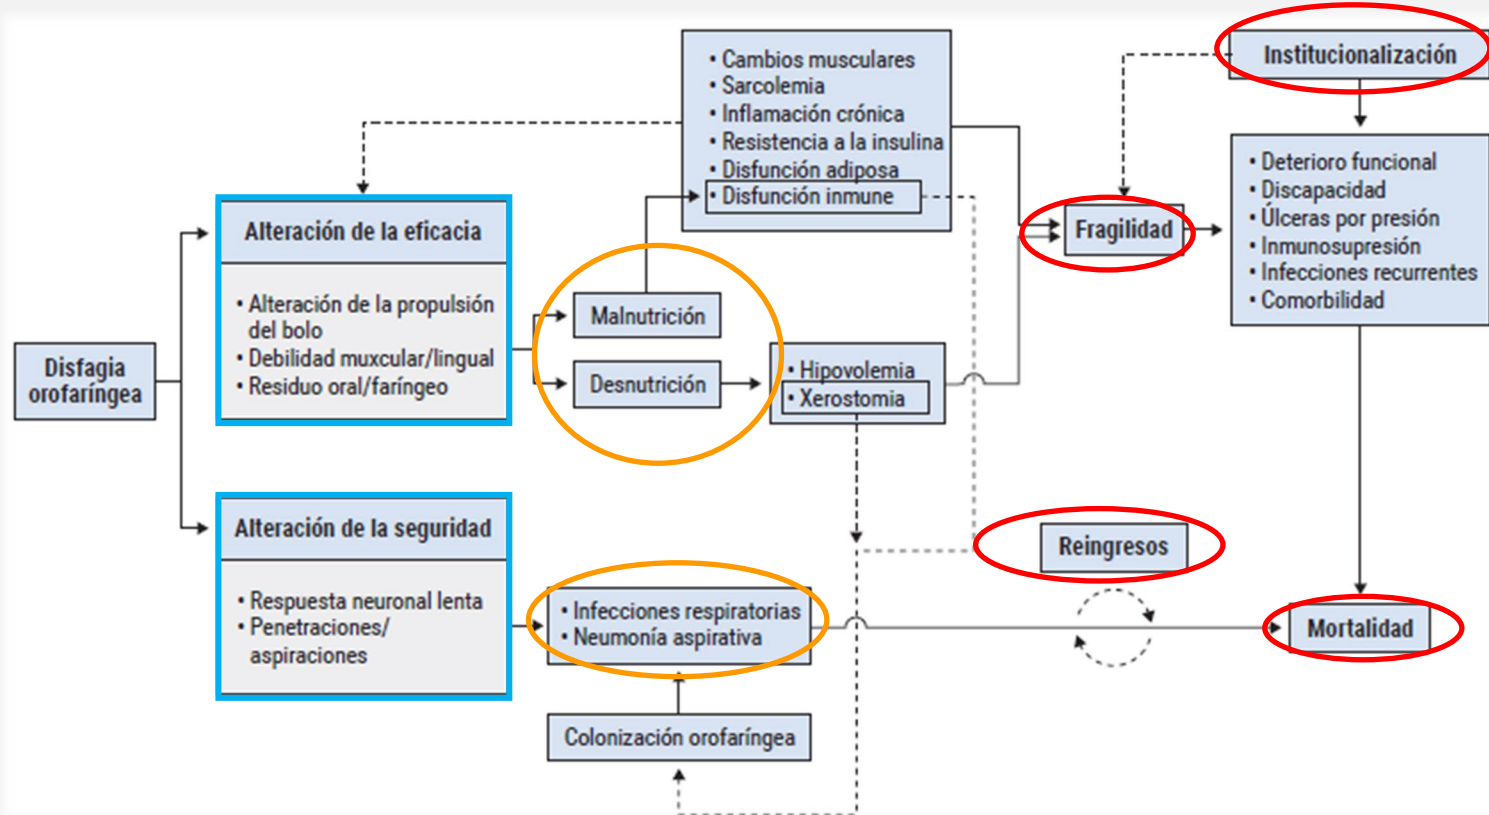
Disfagia orofaríngea

Alteración de la eficacia

• Alteración de la propulsión del bolo
• Debilidad muxcular/lingual
• Residuo oral/faríngeo

Alteración de la seguridad

• Respuesta neuronal lenta
• Penetraciones/ aspiraciones

Malnutrición

Desnutrición

• Cambios musculares
• Sarcolemia
• Inflamación crónica
• Resistencia a la insulina
• Disfunción adiposa
• Disfunción inmune

• Hipovolemia
• Xerostomia

• Infecciones respiratorias
• Neumonía aspirativa

Colonización orofaríngea

Institucionalización

Fragilidad

• Deterioro funcional
• Discapacidad
• Úlceras por presión
• Inmunosupresión
• Infecciones recurrentes
• Comorbilidad

Reingresos

Mortalidad